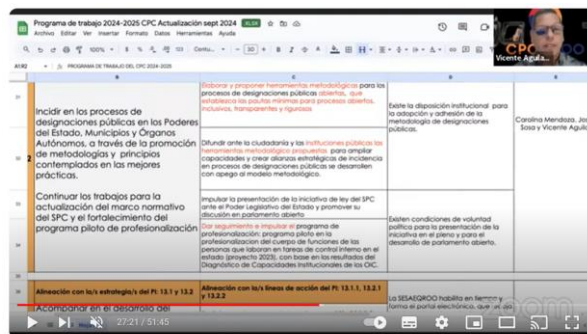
Programa de trabajo 2024-2025 CPC Actualización sept 2024 .XLSX

Archivo Editar Ver Insertar Formato Datos Herramientas Ayuda

100% Cantu...

A1:R2 PROGRAMA DE TRABAJO DEL CPC 2024-2025

Vicente Aguila...

CPC

Incidir en los procesos de designaciones públicas en los Poderes del Estado, Municipios y Órganos Autónomos, a través de la promoción de metodologías y principios contemplados en las mejores prácticas.

Continuar los trabajos para la actualización del marco normativo del SPC y el fortalecimiento del programa piloto de profesionalización

Elaborar y proponer herramientas metodológicas para los procesos de designaciones públicas abiertas, que establezca las pautas mínimas para procesos abiertos, inclusivos, transparentes y rigurosos

Difundir ante la ciudadanía y las instituciones públicas las herramientas metodológicas propuestas para ampliar capacidades y crear alianzas estratégicas de incidencia en procesos de designaciones públicas se desarrollen con apego al modelo metodológico.

Impulsar la presentación de la iniciativa de ley del SPC ante el Poder Legislativo del Estado y promover su discusión en parlamento abierto

Dar seguimiento e impulsar el programa de profesionalización: programa piloto en la profesionalización del cuerpo de funciones de las personas que laboran en tareas de control interno en el estado (proyecto 2023), con base en los resultados del Diagnóstico de Capacidades Institucionales de los OIC.

Existe la disposición institucional para la adopción y adhesión de la metodología de designaciones públicas.

Existen condiciones de voluntad política para la presentación de la iniciativa en el pleno y para el desarrollo de parlamento abierto.

Carolina Mendoza, Jo... Sosa y Vicente Aguil...

Alineación con la/s estrategia/s del PI: 13.1.1 y 13.2

Alineación con la/s líneas de acción del PI: 13.1.1, 13.2.1 y 13.2.2

Acompañar en el desarrollo del

La SESAEQROO habilita en tiempo y forma el portal electrónico, que se dé

27:21 / 51:45